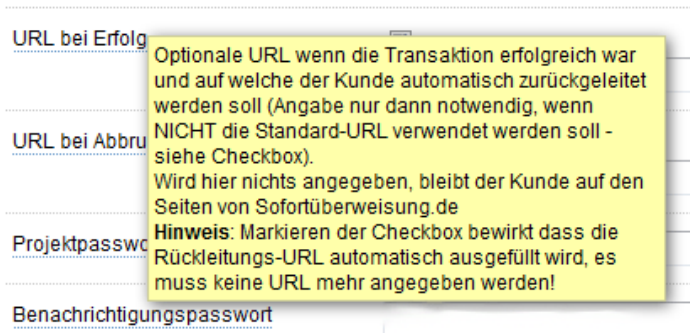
URL bei Erfolg

URL bei Abbru

Projektpasswo

Benachrichtigungspasswort

Optionale URL wenn die Transaktion erfolgreich war und auf welche der Kunde automatisch zurückgeleitet werden soll (Angabe nur dann notwendig, wenn NICHT die Standard-URL verwendet werden soll - siehe Checkbox).
Wird hier nichts angegeben, bleibt der Kunde auf den Seiten von Sofortüberweisung.de
Hinweis: Markieren der Checkbox bewirkt dass die Rückleitungs-URL automatisch ausgefüllt wird, es muss keine URL mehr angegeben werden!